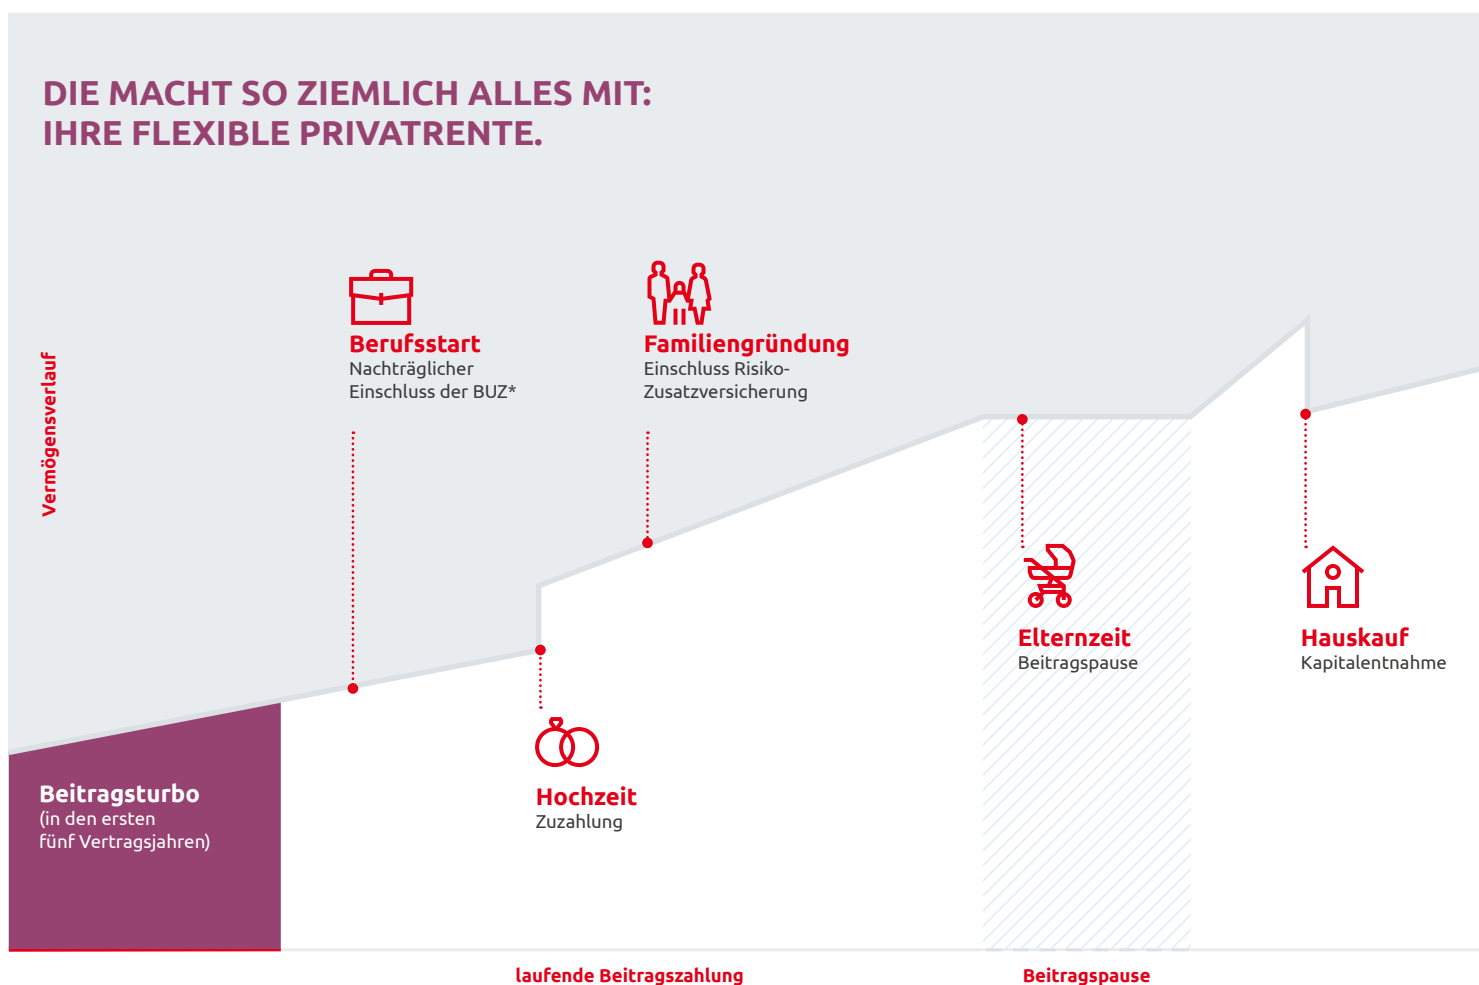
DIE MACHT SO ZIEMLICH ALLES MIT:
IHRE FLEXIBLE PRIVATRENTE.

Vermögensverlauf

Berufsstart
Nachträglicher Einschluss der BUZ*

Familiengründung
Einschluss Risiko-Zusatzversicherung

Elternzeit
Beitragspause

Hauskauf
Kapitalentnahme

Hochzeit
Zuzahlung

Beitragsturbo
(in den ersten fünf Vertragsjahren)

laufende Beitragszahlung

Beitragspause